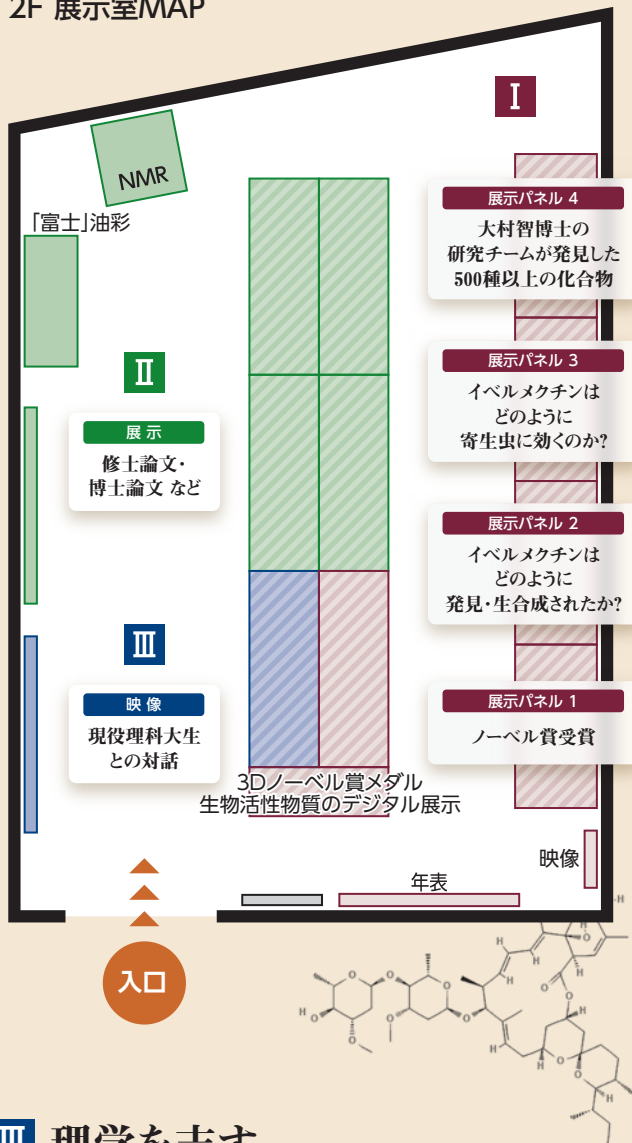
2F 展示室MAP

I

NMR

「富士」油彩

展示パネル 4
大村智博士の研究チームが発見した500種以上の化合物

II

展示パネル 3
イベルメクチンはどのように寄生虫に効くのか?

展示
修士論文・博士論文 など

展示パネル 2
イベルメクチンはどのように発見・生合成されたか?

III

映像
現役理科大生との対話

展示パネル 1
ノーベル賞受賞

3Dノーベル賞メダル
生物活性物質のデジタル展示

映像

年表

入口

III 現役を支す